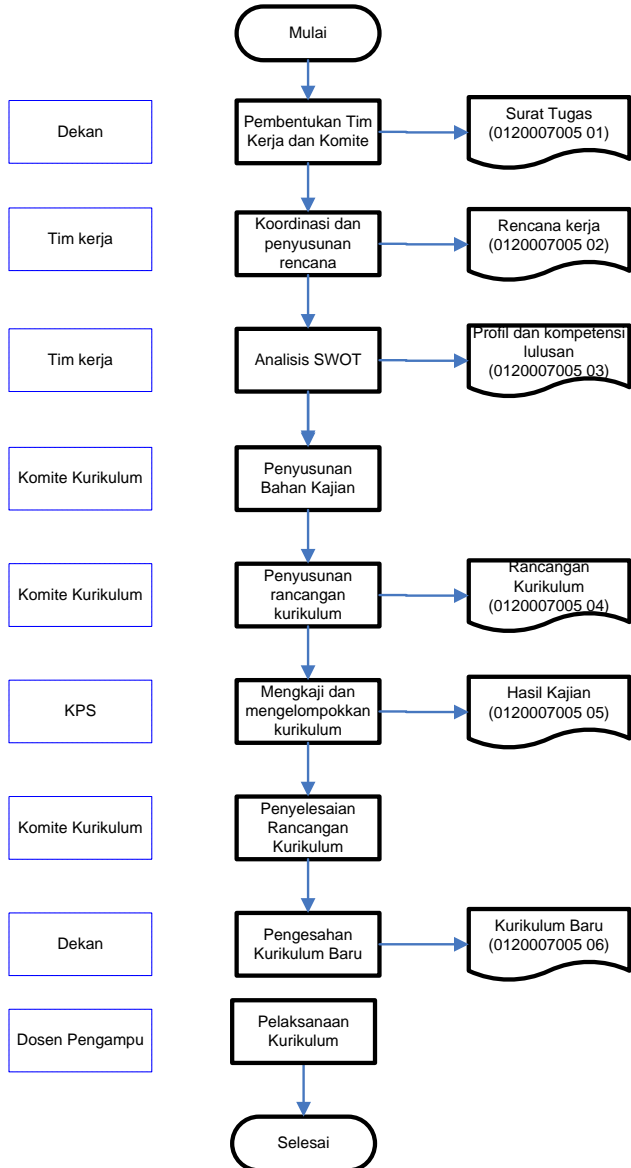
Mulai

Dekan

Pembentukan Tim Kerja dan Komite

Surat Tugas (0120007005 01)

Tim kerja

Koordinasi dan penyusunan rencana

Rencana kerja (0120007005 02)

Tim kerja

Analisis SWOT

Profil dan kompetensi lulusan (0120007005 03)

Komite Kurikulum

Penyusunan Bahan Kajian

Komite Kurikulum

Penyusunan rancangan kurikulum

Rancangan Kurikulum (0120007005 04)

KPS

Mengkaji dan mengelompokkan kurikulum

Hasil Kajian (0120007005 05)

Komite Kurikulum

Penyelesaian Rancangan Kurikulum

Dekan

Pengesahan Kurikulum Baru

Kurikulum Baru (0120007005 06)

Dosen Pengampu

Pelaksanaan Kurikulum

Selesai